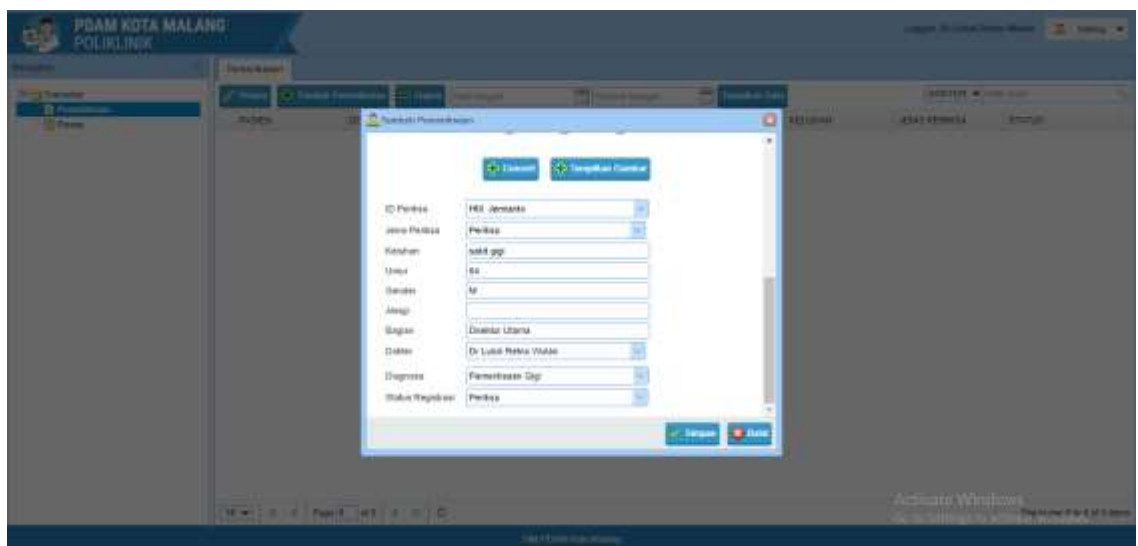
PDAM KOTA MALANG
POLIKLINIK

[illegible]

Navigation

Transaksi
Pemeriksaan
Periksa

Pemeriksaan

Tambah Pemeriksaan

PASIEN

KELUHAN
JENIS PERIKSA
STATUS

Tambah Pemeriksaan

Cancel
Tampilkan Gambar

ID Periksa HB Jeminanto
Jenis Periksa Periksa
Keluhan sakit gigi
Umur 64
Gender M
Alergi
Bagian Direktur Utama
Dokter Dr Lukat Retno Wulan
Diagnosa Pemeriksaan Gigi
Status Registrasi Periksa

Simpan
Batal

Page 1 of 1

Activate Windows
Go to Settings to activate Windows.

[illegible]